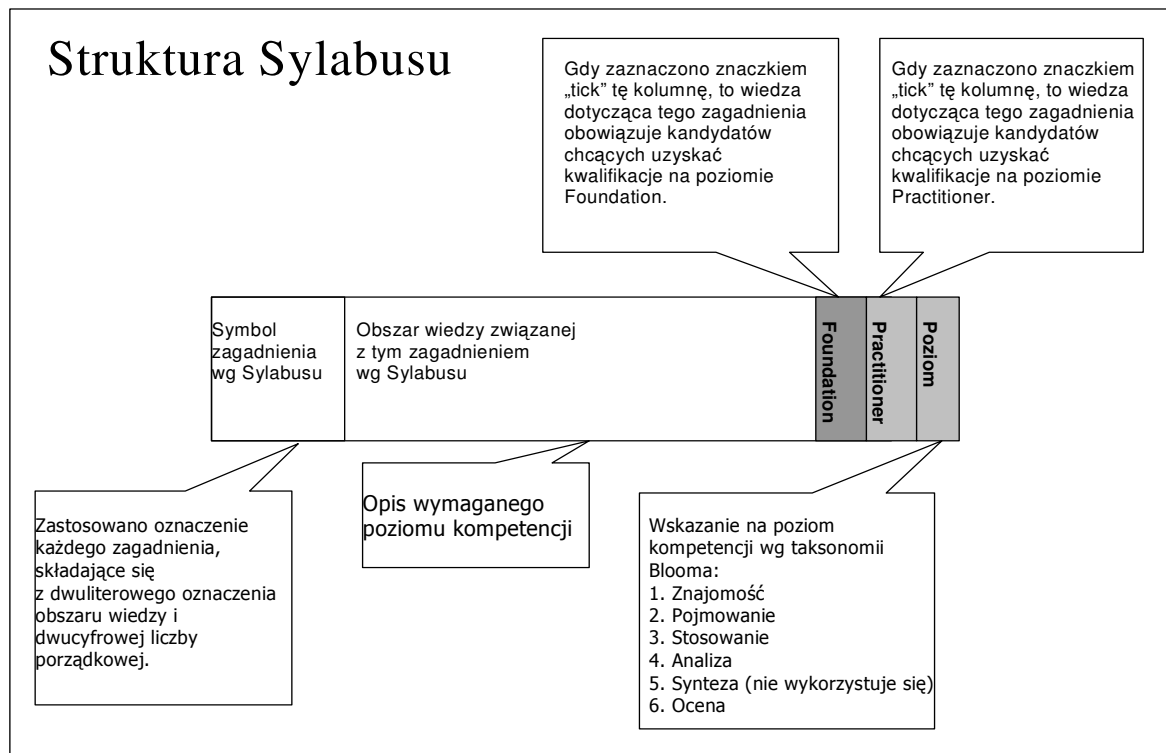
Struktura Sylabusu

Gdy zaznaczono znaczkiem „tick” tę kolumnę, to wiedza dotycząca tego zagadnienia obowiązuje kandydatów chcących uzyskać kwalifikacje na poziomie Foundation.

Gdy zaznaczono znaczkiem „tick” tę kolumnę, to wiedza dotycząca tego zagadnienia obowiązuje kandydatów chcących uzyskać kwalifikacje na poziomie Practitioner.

| Symbol zagadnienia wg Sylabusu | Obszar wiedzy związanej z tym zagadnieniem wg Sylabusu | Foundation | Practitioner | Poziom |
|---|---|---|---|---|

Zastosowano oznaczenie każdego zagadnienia, składające się z dwuliterowego oznaczenia obszaru wiedzy i dwucyfrowej liczby porządkowej.

Opis wymaganego poziomu kompetencji

Wskazanie na poziom kompetencji wg taksonomii Blooma:
1. Znajomość
2. Pojmowanie
3. Stosowanie
4. Analiza
5. Synteza (nie wykorzystuje się)
6. Ocena